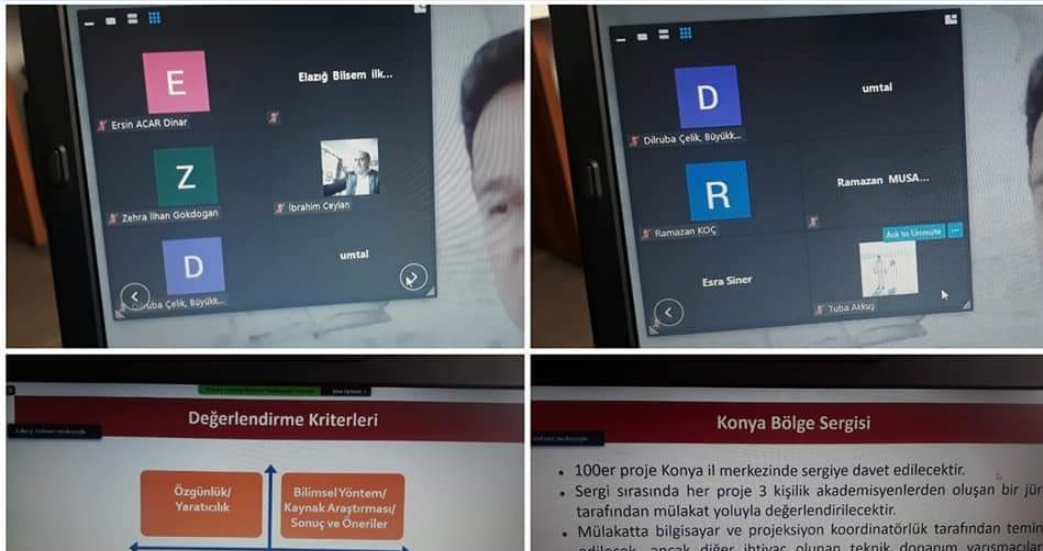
E
Ersin ACAR Dinar
Elazığ Bilsem ilk...
Z
Zehra İlhan Gokdogan
İbrahim Ceylan
D
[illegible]ruba Çelik, Büyükk...
umtal

D
Dilruba Çelik, Büyükk...
umtal
R
Ramazan KOÇ
Ramazan MUSA...
Ask to Unmute
Esra Siner
Tuba Akkuş

Değerlendirme Kriterleri
Özgünlük/ Yaratıcılık
Bilimsel Yöntem/ Kaynak Araştırması/ Sonuç ve Öneriler

Konya Bölge Sergisi
• 100er proje Konya il merkezinde sergiye davet edilecektir.
• Sergi sırasında her proje 3 kişilik akademisyenlerden oluşan bir jüri tarafından mülakat yoluyla değerlendirilecektir.
• Mülakatta bilgisayar ve projeksiyon koordinatörlük tarafından temin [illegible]